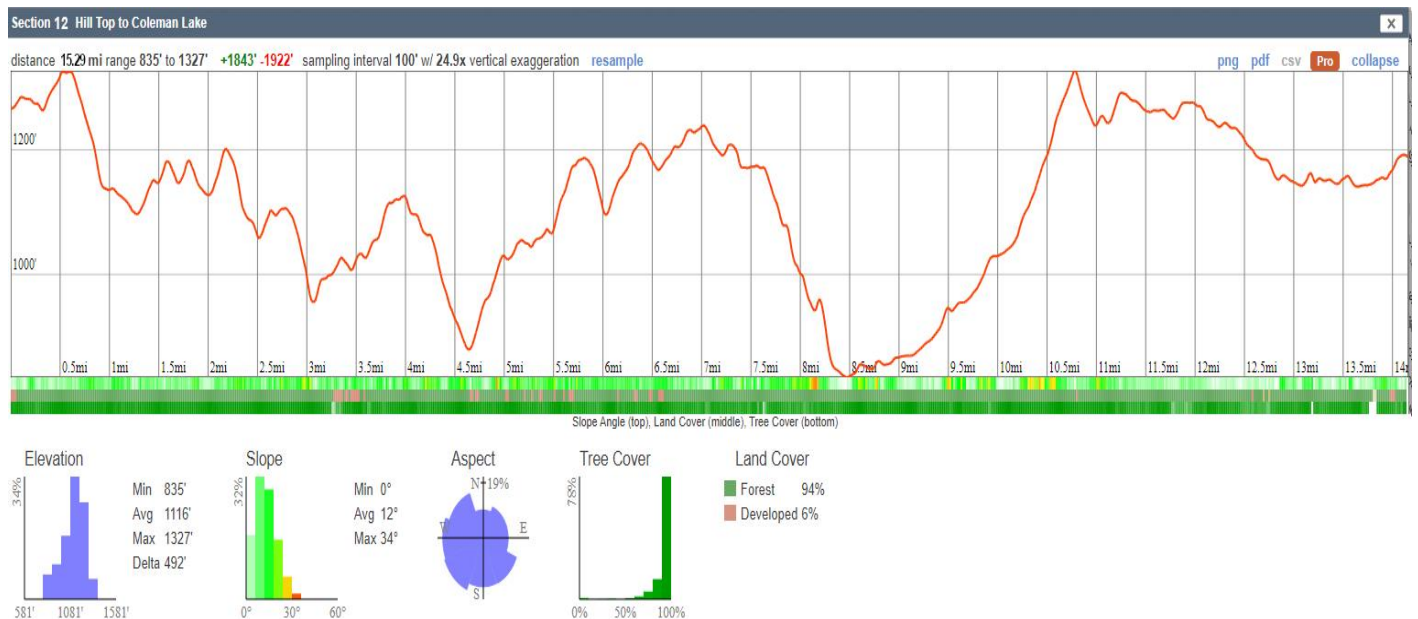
Section 12 Hill Top to Coleman Lake

x

distance 15.29 mi range 835' to 1327' +1843' -1922' sampling interval 100' w/ 24.9x vertical exaggeration resample

png pdf csv Pro collapse

1200'

1000'

0.5mi 1mi 1.5mi 2mi 2.5mi 3mi 3.5mi 4mi 4.5mi 5mi 5.5mi 6mi 6.5mi 7mi 7.5mi 8mi 8.5mi 9mi 9.5mi 10mi 10.5mi 11mi 11.5mi 12mi 12.5mi 13mi 13.5mi 14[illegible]

Slope Angle (top), Land Cover (middle), Tree Cover (bottom)

Elevation

34%

581' 1081' 1581'

Min 835'
Avg 1116'
Max 1327'
Delta 492'

Slope

32%

0° 30° 60°

Min 0°
Avg 12°
Max 34°

Aspect

N 19%
W E
S

Tree Cover

78%

0% 50% 100%

Land Cover

Forest 94%
Developed 6%